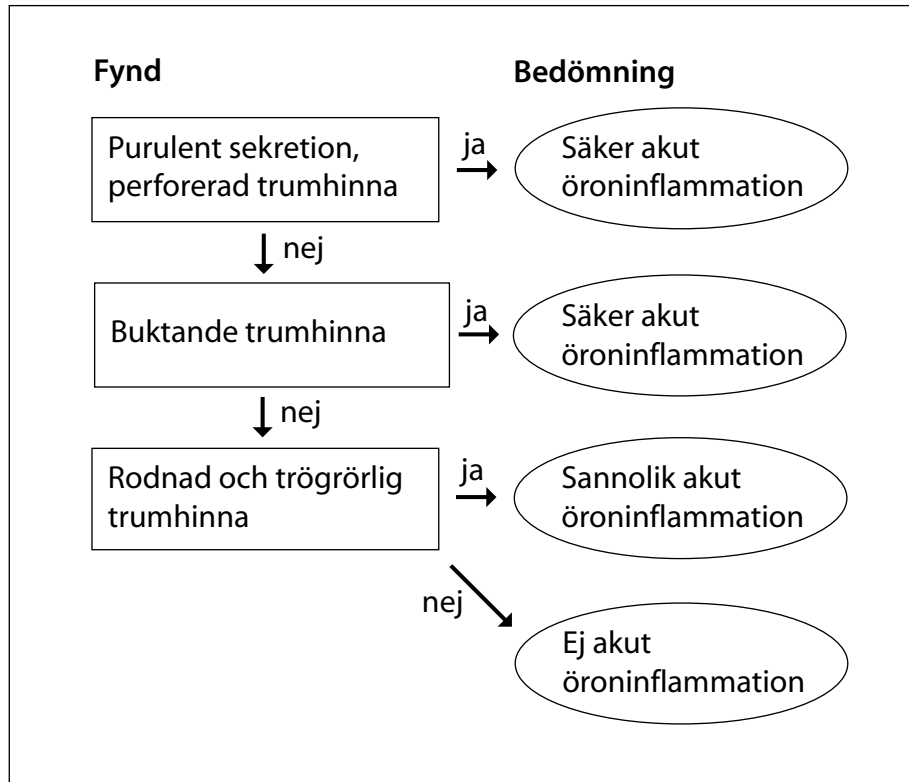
Fynd

Bedömning

Purulent sekretion, perforerad trumhinna

ja

Säker akut öroninflammation

nej

Buktande trumhinna

ja

Säker akut öroninflammation

nej

Rodnad och trögrörlig trumhinna

ja

Sannolik akut öroninflammation

nej

Ej akut öroninflammation